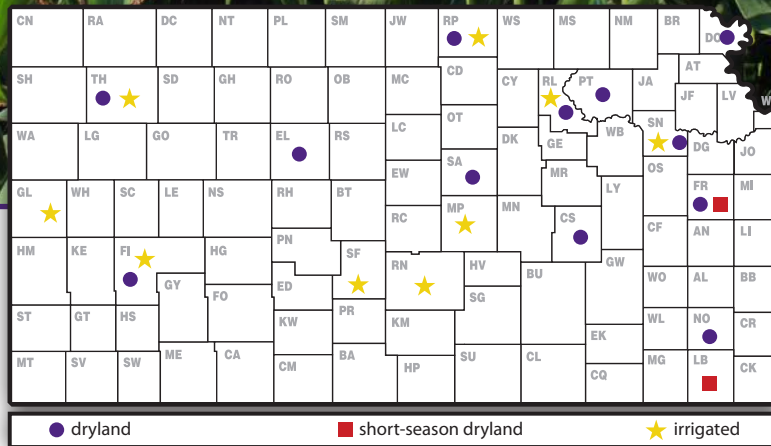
CN RA DC NT PL SM JW RP WS MS NM BR DO

SH TH SD GH RO OB MC CD CY RL PT JA AT

JF LV W

WA LG GO TR EL RS LC OT GE WB SN DG JO

DK

EW SA MR OS

GL WH SC LE NS RH BT LY FR MI

RC MP MN CS

HM KE FI HG PN SF CF AN LI

GY RN HV GW

ED BU

FO SG WO AL BB

ST GT HS KW PR KM

WL NO CR

EK

MT SV SW ME CA CM BA HP SU CL CQ MG LB CK

dryland

short-season dryland

irrigated